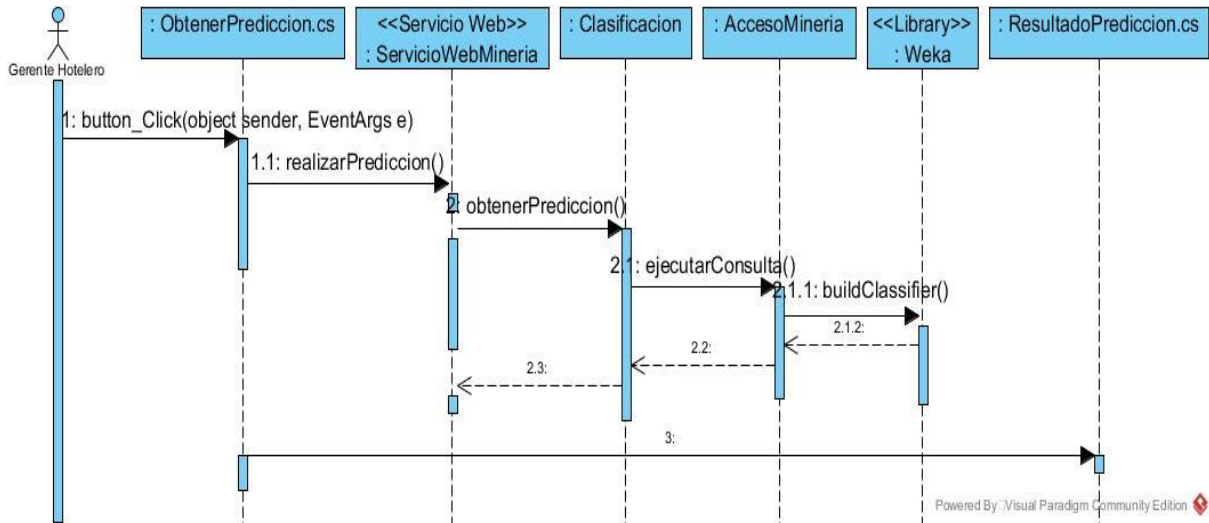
Gerente Hotelero

: ObtenerPrediccion.cs

<<Servicio Web>>
: ServicioWebMineria

: Clasificacion

: AccesoMineria

<<Library>>
: Weka

: ResultadoPrediccion.cs

1: button_Click(object sender, EventArgs e)

1.1: realizarPrediccion()

2: obtenerPrediccion()

2.1: ejecutarConsulta()

2.1.1: buildClassifier()

2.1.2:

2.2:

2.3:

3:

Powered By Visual Paradigm Community Edition